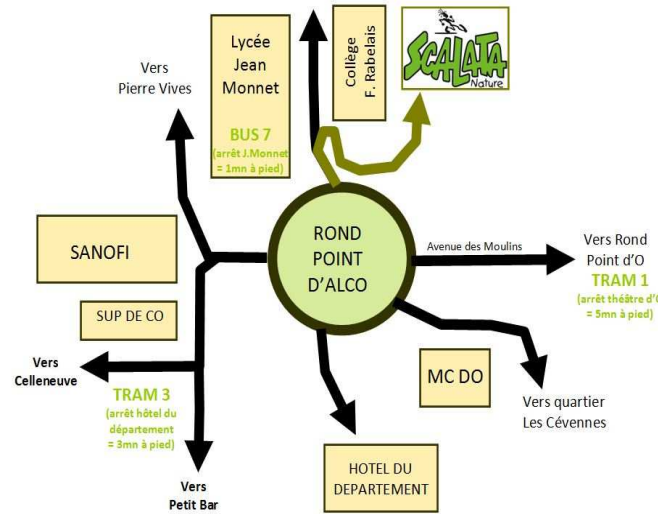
Lycée Jean Monnet

BUS 7
(arrêt J.Monnet = 1mn à pied)

Collège F. Rabelais

SCALATA
Nature

Vers Pierre Vives

SANOFI

ROND POINT D'ALCO

Avenue des Moulins

Vers Rond Point d'O

TRAM 1
(arrêt théâtre d'O = 5mn à pied)

SUP DE CO

Vers Celleneuve

TRAM 3
(arrêt hôtel du département = 3mn à pied)

MC DO

Vers quartier Les Cévennes

Vers Petit Bar

HOTEL DU DEPARTEMENT